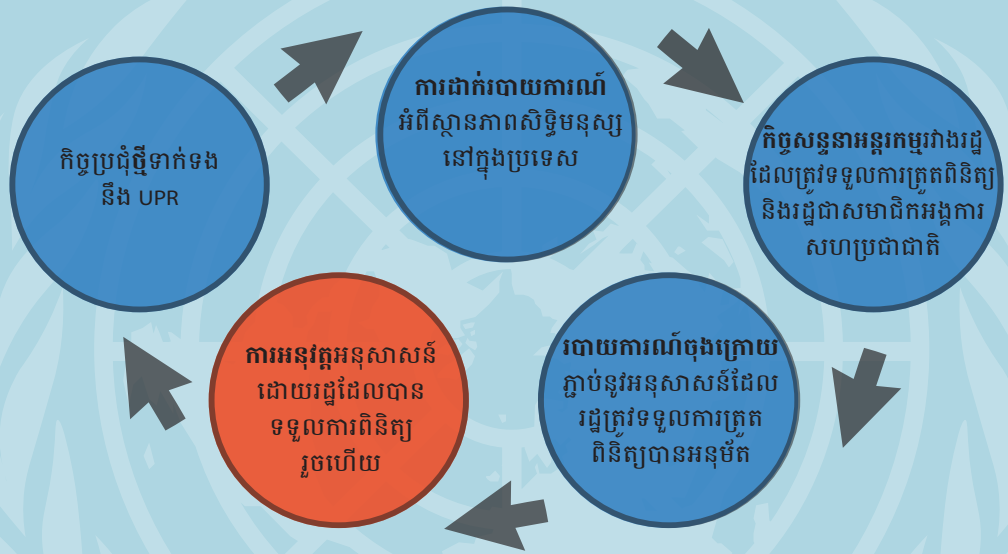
ការដាក់របាយការណ៍
អំពីស្ថានភាពសិទ្ធិមនុស្ស
នៅក្នុងប្រទេស

កិច្ចសន្ទនាអន្តរកម្មរវាងរដ្ឋ
ដែលត្រូវទទួលការត្រួតពិនិត្យ
និងរដ្ឋជាសមាជិកអង្គការ
សហប្រជាជាតិ

របាយការណ៍ចុងក្រោយ
ភ្ជាប់នូវអនុសាសន៍ដែល
រដ្ឋត្រូវទទួលការត្រួត
ពិនិត្យបានអនុម័ត

ការអនុវត្តអនុសាសន៍
ដោយរដ្ឋដែលបាន
ទទួលការពិនិត្យ
រួចហើយ

កិច្ចប្រជុំថ្មីទាក់ទង
នឹង UPR